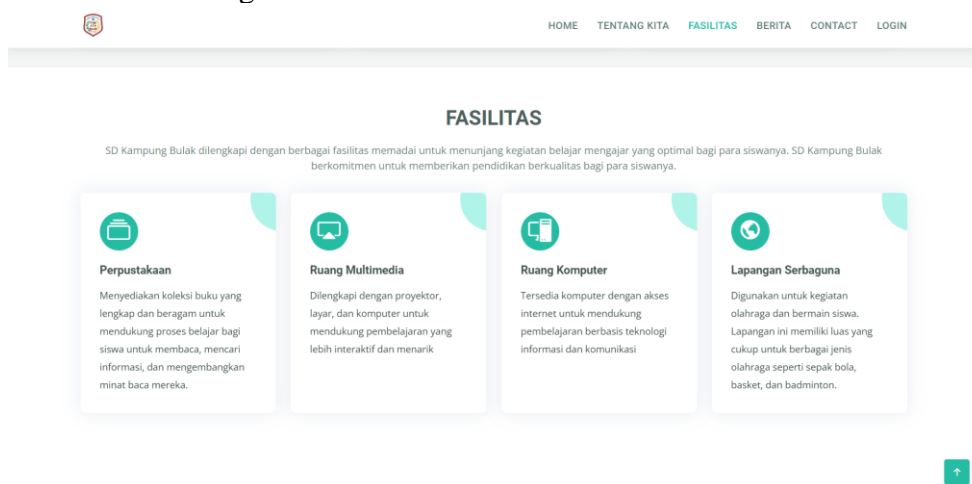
HOME TENTANG KITA FASILITAS BERITA CONTACT LOGIN

FASILITAS

SD Kampung Bulak dilengkapi dengan berbagai fasilitas memadai untuk menunjang kegiatan belajar mengajar yang optimal bagi para siswanya. SD Kampung Bulak berkomitmen untuk memberikan pendidikan berkualitas bagi para siswanya.

Perpustakaan

Menyediakan koleksi buku yang lengkap dan beragam untuk mendukung proses belajar bagi siswa untuk membaca, mencari informasi, dan mengembangkan minat baca mereka.

Ruang Multimedia

Dilengkapi dengan proyektor, layar, dan komputer untuk mendukung pembelajaran yang lebih interaktif dan menarik

Ruang Komputer

Tersedia komputer dengan akses internet untuk mendukung pembelajaran berbasis teknologi informasi dan komunikasi

Lapangan Serbaguna

Digunakan untuk kegiatan olahraga dan bermain siswa. Lapangan ini memiliki luas yang cukup untuk berbagai jenis olahraga seperti sepak bola, basket, dan badminton.